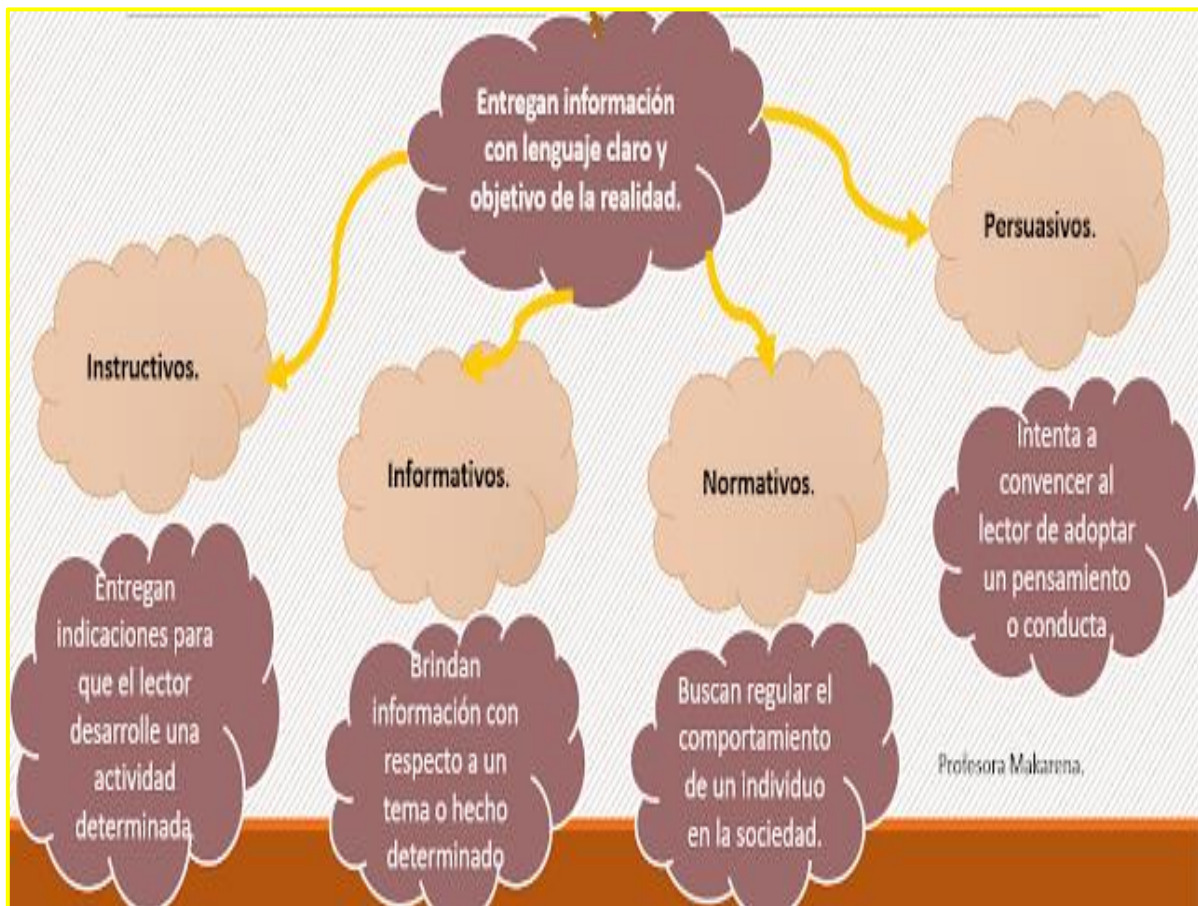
Entregan información con lenguaje claro y objetivo de la realidad.

Instructivos.

Informativos.

Normativos.

Persuasivos.

Entregan indicaciones para que el lector desarrolle una actividad determinada.

Brindan información con respecto a un tema o hecho determinado

Buscan regular el comportamiento de un individuo en la sociedad.

Intenta a convencer al lector de adoptar un pensamiento o conducta

Profesora Makarena.